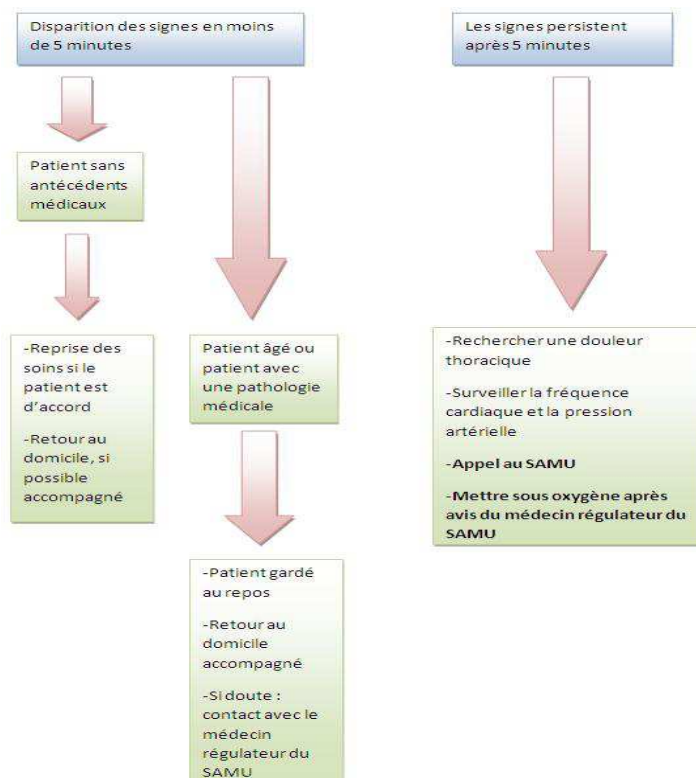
Disparition des signes en moins de 5 minutes

Les signes persistent après 5 minutes

Patient sans antécédents médicaux

-Reprise des soins si le patient est d'accord

-Retour au domicile, si possible accompagné

Patient âgé ou patient avec une pathologie médicale

-Patient gardé au repos

-Retour au domicile accompagné

-Si doute : contact avec le médecin régulateur du SAMU

-Rechercher une douleur thoracique

-Surveiller la fréquence cardiaque et la pression artérielle

**-Appel au SAMU**

**-Mettre sous oxygène après avis du médecin régulateur du SAMU**